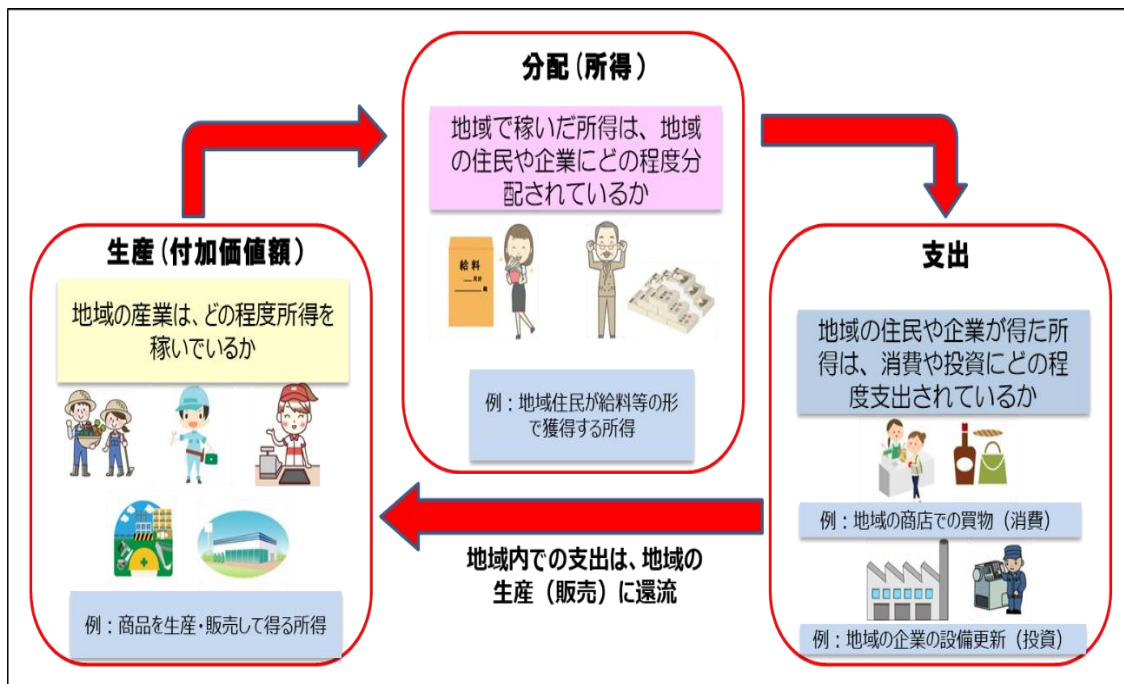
分配（所得）

地域で稼いだ所得は、地域の住民や企業にどの程度分配されているか

給料

例：地域住民が給料等の形で獲得する所得

生産（付加価値額）

地域の産業は、どの程度所得を稼いでいるか

例：商品を生産・販売して得る所得

支出

地域の住民や企業が得た所得は、消費や投資にどの程度支出されているか

例：地域の商店での買物（消費）

例：地域の企業の設備更新（投資）

地域内での支出は、地域の生産（販売）に還流